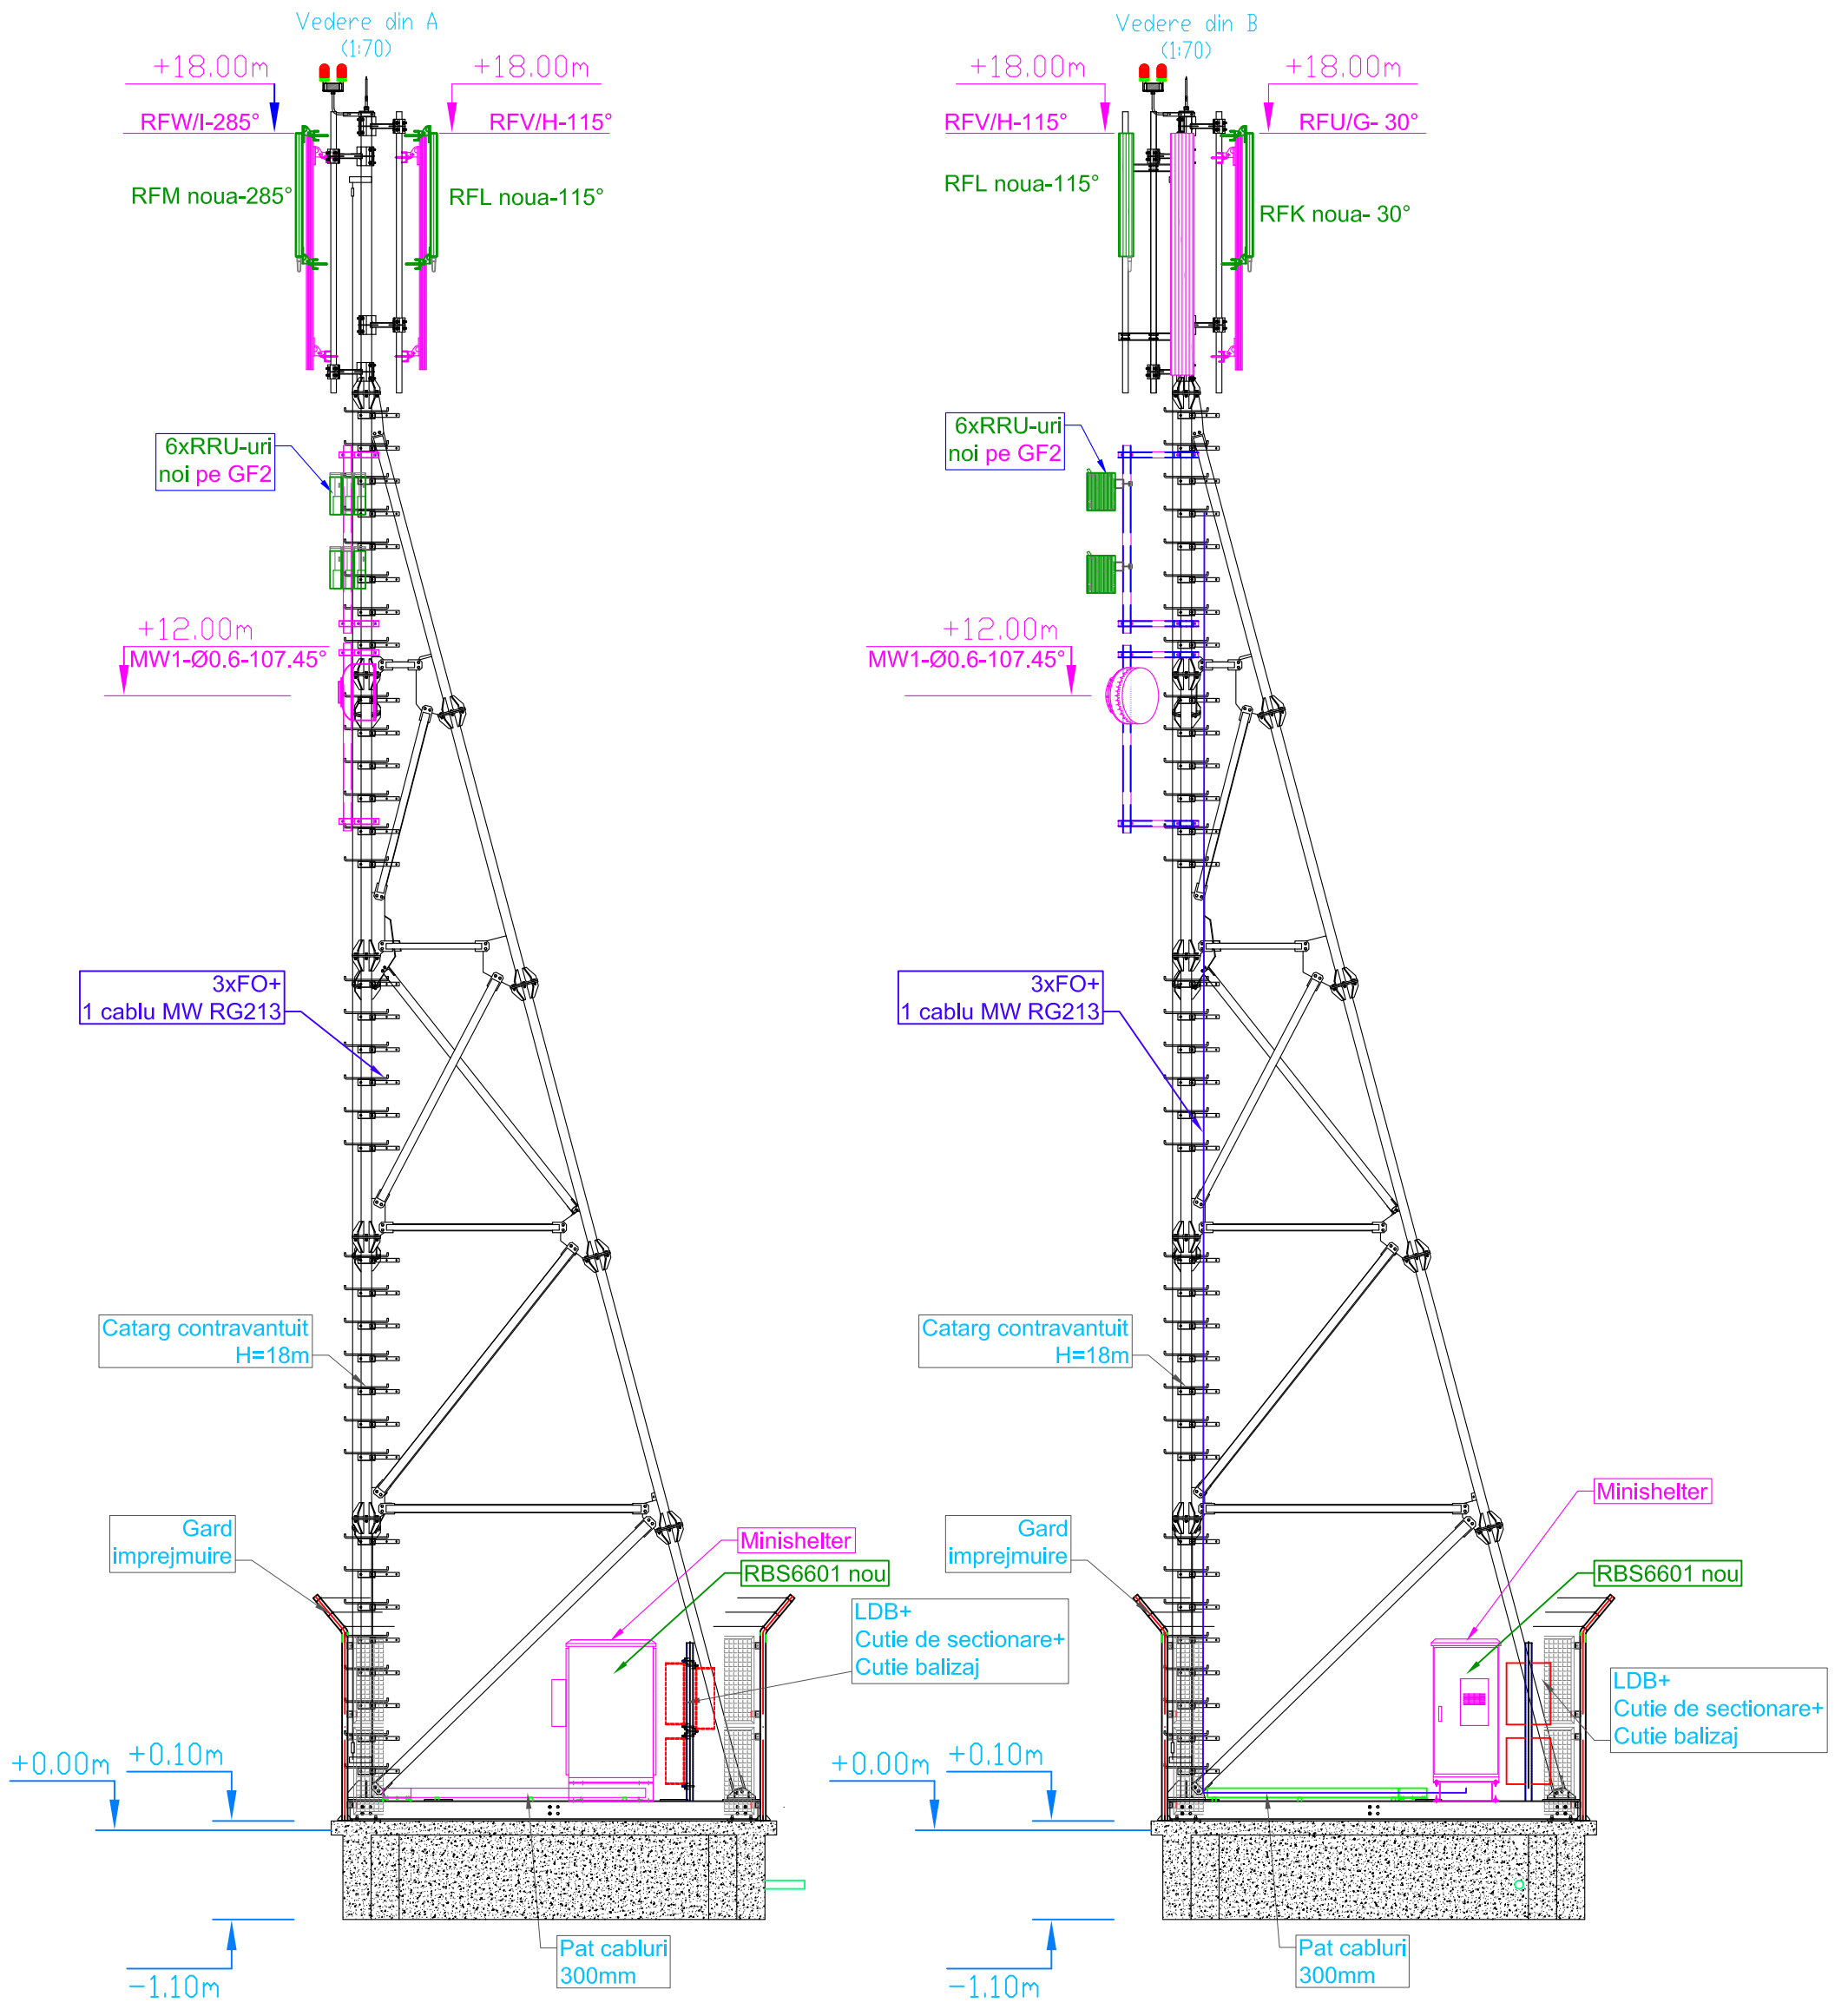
Vedere din A
(1:70)

+18.00m
+18.00m
RFW/I-285°
RFV/H-115°
RFM noua-285°
RFL noua-115°
6xRRU-uri noi pe GF2
+12.00m
MW1-Ø0.6-107.45°
3xFO+ 1 cablu MW RG213
Catarg contravantuit H=18m
Gard imprejmuire
Minishelter
RBS6601 nou
LDB+ Cutie de sectionare+ Cutie balizaj
+0.00m
+0.10m
-1.10m
Pat cabluri 300mm

Vedere din B
(1:70)

+18.00m
+18.00m
RFV/H-115°
RFU/G- 30°
RFL noua-115°
RFK noua- 30°
6xRRU-uri noi pe GF2
+12.00m
MW1-Ø0.6-107.45°
3xFO+ 1 cablu MW RG213
Catarg contravantuit H=18m
Gard imprejmuire
Minishelter
RBS6601 nou
LDB+ Cutie de sectionare+ Cutie balizaj
+0.00m
+0.10m
-1.10m
Pat cabluri 300mm